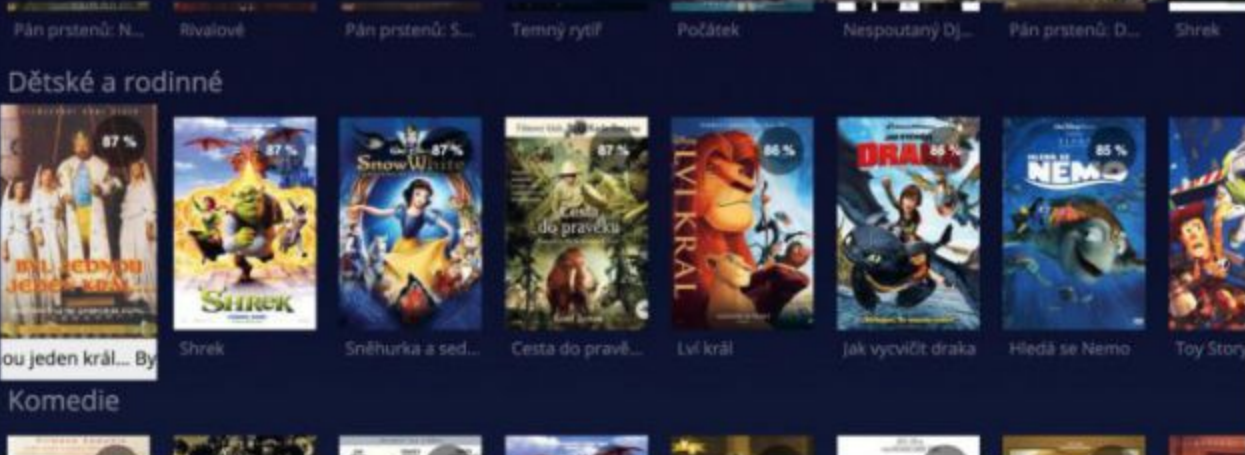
Pán prstenů: N... Rivalové Pán prstenů: S... Temný rytíř Počátek Nespoutaný Dj... Pán prstenů: D... Shrek

Dětské a rodinné

87 %
BYL JEDNOU JEDEN KRÁL
ou jeden král... By

87 %
SHREK
Shrek

87 %
Snow White
Sněhurka a sed...

87 %
Cesta do pravěku
Cesta do pravě...

86 %
LVÍ KRÁL
Lví král

86 %
DRAKA
Jak vycvičit draka

85 %
HLEDÁ SE NEMO
Hledá se Nemo

Toy Story

Komedie